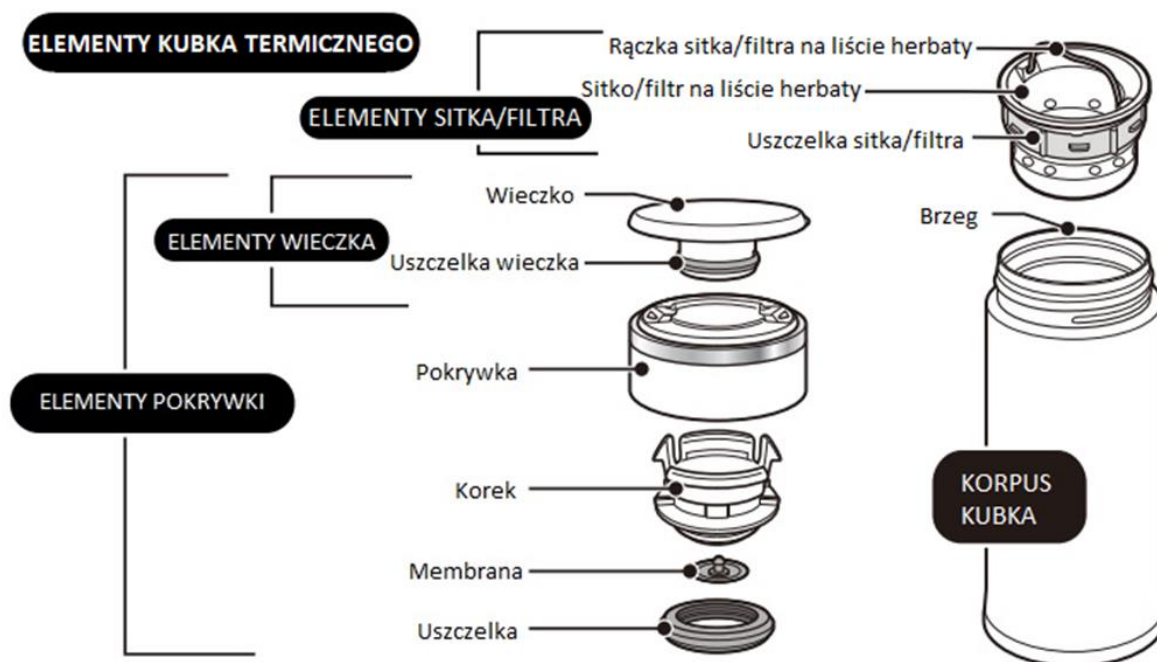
ELEMENTY KUBKA TERMICZNEGO

ELEMENTY SITKA/FILTRA

Rączka sitka/filtra na liście herbaty

Sitko/filtr na liście herbaty

Uszczelka sitka/filtra

ELEMENTY WIECZKA

Wieczko

Uszczelka wieczka

Brzeg

ELEMENTY POKRYWKI

Pokrywka

Korek

Membrana

Uszczelka

KORPUS KUBKA